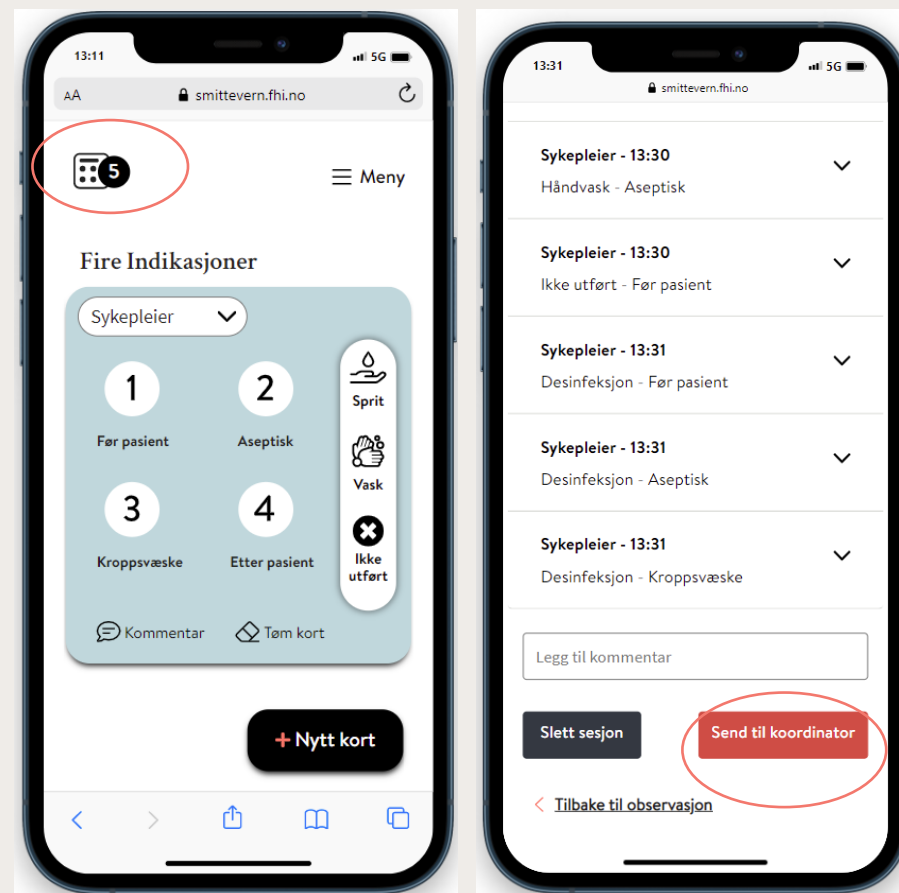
13:11
5G
AA smittevern.fhi.no

5

Meny

Fire Indikasjoner

Sykepleier

1
Før pasient

2
Aseptisk

3
Kroppsvæske

4
Etter pasient

Sprit

Vask

Ikke utført

Kommentar

Tøm kort

+ Nytt kort

13:31
5G
smittevern.fhi.no

Sykepleier - 13:30
Håndvask - Aseptisk

Sykepleier - 13:30
Ikke utført - Før pasient

Sykepleier - 13:31
Desinfeksjon - Før pasient

Sykepleier - 13:31
Desinfeksjon - Aseptisk

Sykepleier - 13:31
Desinfeksjon - Kroppsvæske

Legg til kommentar

Slett sesjon

Send til koordinator

Tilbake til observasjon